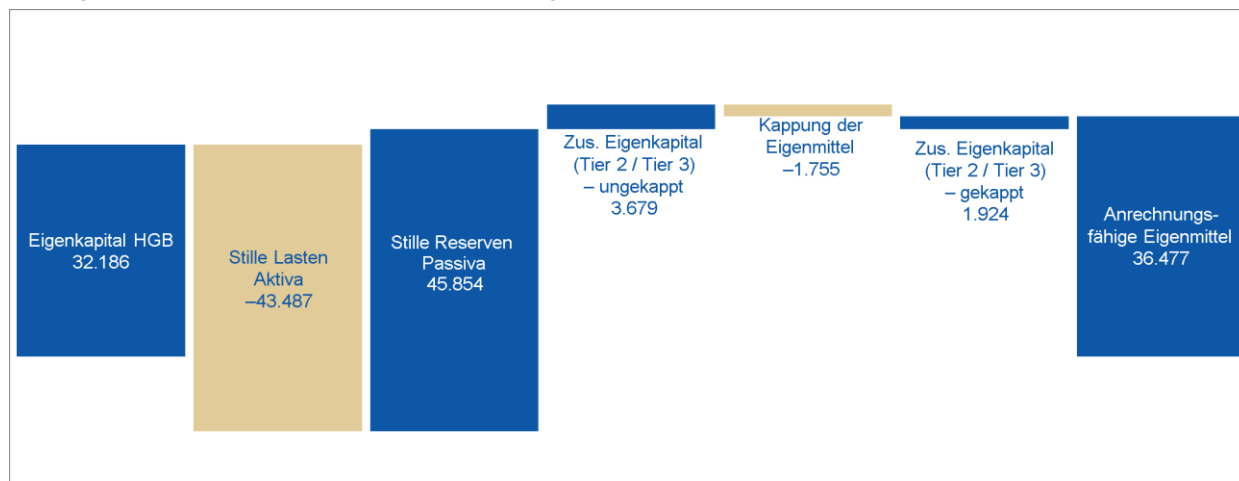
Eigenkapital HGB
32.186

Stille Lasten
Aktiva
–43.487

Stille Reserven
Passiva
45.854

Zus. Eigenkapital
(Tier 2 / Tier 3)
– ungekappt
3.679

Kappung der
Eigenmittel
–1.755

Zus. Eigenkapital
(Tier 2 / Tier 3)
– gekappt
1.924

Anrechnungsfähige Eigenmittel
36.477